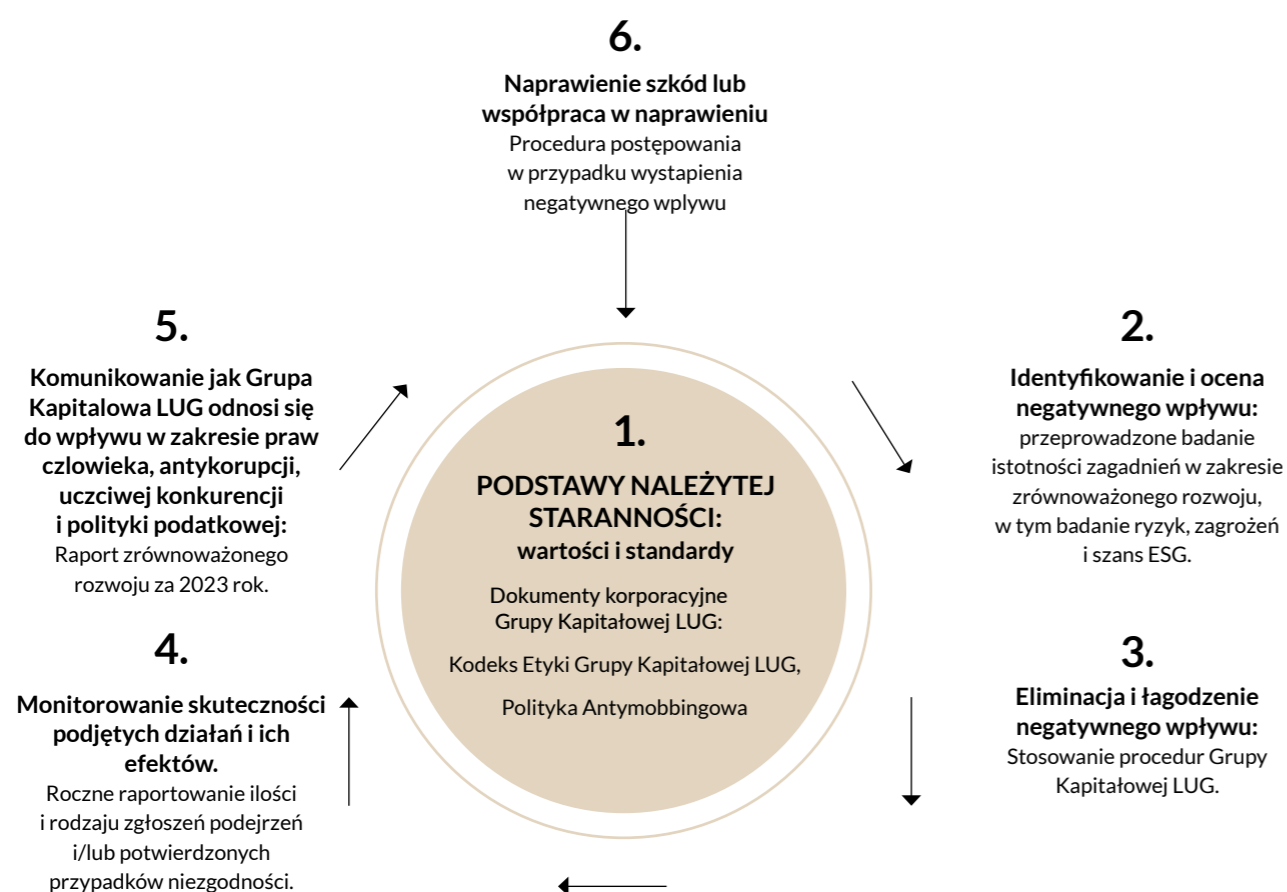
6.

**Naprawienie szkód lub współpraca w naprawieniu**
Procedura postępowania w przypadku wystapienia negatywnego wplywu

5.

**Komunikowanie jak Grupa Kapitalowa LUG odnosi się do wpływu w zakresie praw czlowieka, antykorupcji, uczciwej konkurencji i polityki podatkowej:**
Raport zrównoważonego rozwoju za 2023 rok.

1.

**PODSTAWY NALEŻYTEJ STARANNOŚCI: wartości i standardy**

Dokumenty korporacyjne Grupy Kapitałowej LUG:

Kodeks Etyki Grupy Kapitałowej LUG,

Polityka Antymobbingowa

2.

**Identyfikowanie i ocena negatywnego wpływu:**
przeprowadzone badanie istotności zagadnień w zakresie zrównoważonego rozwoju, w tym badanie ryzyk, zagrożeń i szans ESG.

4.

**Monitorowanie skuteczności podjętych działań i ich efektów.**
Roczne raportowanie ilości i rodzaju zgłoszeń podejrzeń i/lub potwierdzonych przypadków niezgodności.

3.

**Eliminacja i łagodzenie negatywnego wpływu:**
Stosowanie procedur Grupy Kapitałowej LUG.